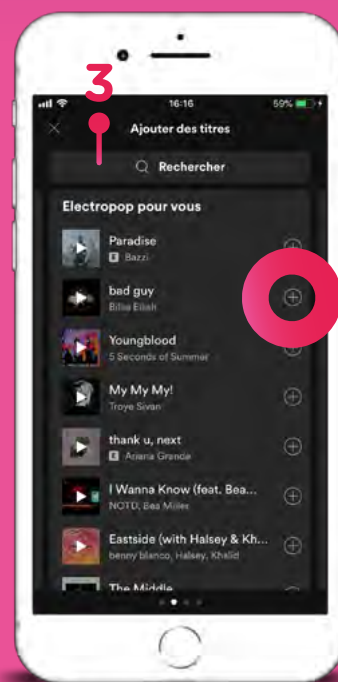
3

16:16

59%

Ajouter des titres

Rechercher

Electropop pour vous

Paradise
E Bazzi

bad guy
Billie Eilish

Youngblood
5 Seconds of Summer

My My My!
Troye Sivan

thank u, next
E Ariana Grande

I Wanna Know (feat. Bea...
NOTD, Bea Miller

Eastside (with Halsey & Kh...
benny blanco, Halsey, Khalid

The Middle